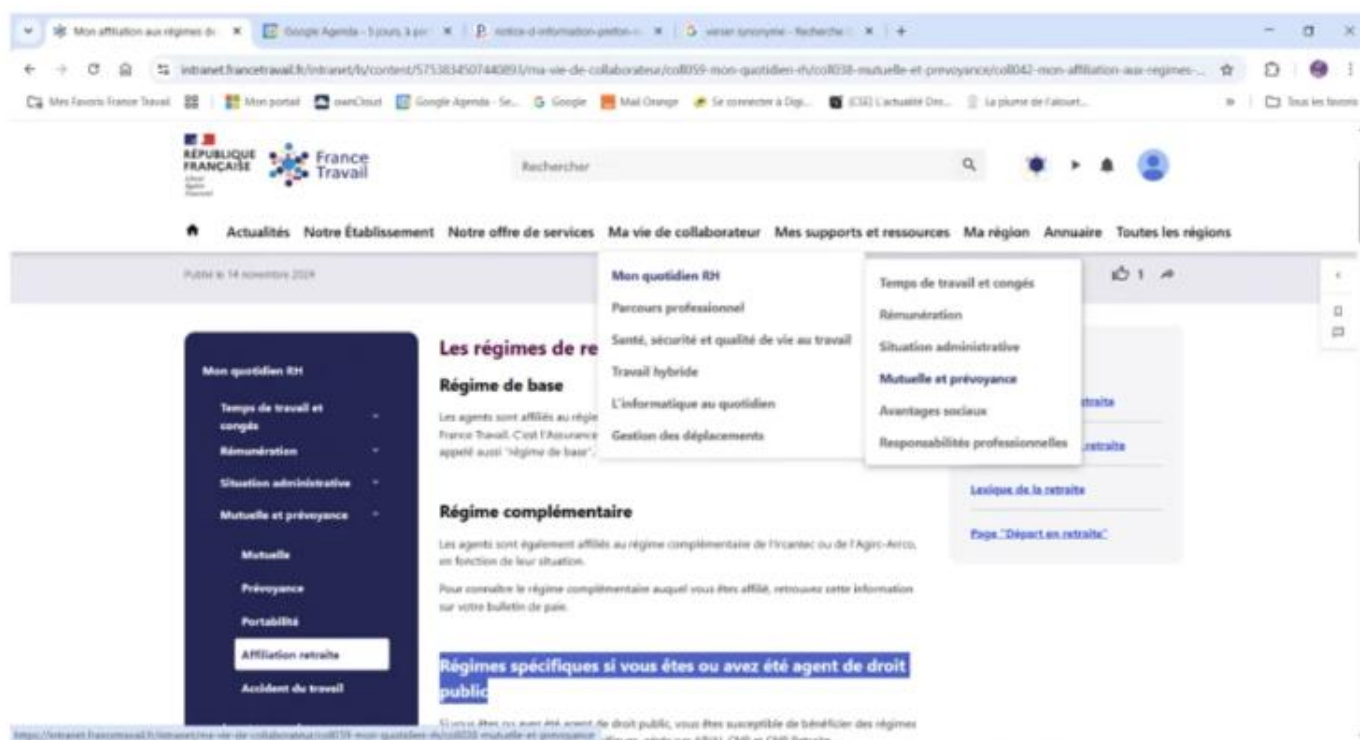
Mon affiliation aux régimes de × Google Agenda - 5 jours à par × notice-d-information-prefon × verser synonyme - Recherche × +

intranet.francetravail.fr/intranet/fr/content/575383450744089 3/ma-vie-de-collaborateur/coll059-mon-quotidien-rh/coll038-mutuelle-et-prevoyance/coll042-mon-affiliation-aux-regimes-...

Mes Favoris France Travail | Mon portail | ownCloud | Google Agenda - Se... | Google | Mail Orange | Se connecter à Digi... | [CSE] L'actualité Des... | La plume de l'alouet... | Tous les favoris

RÉPUBLIQUE FRANÇAISE France Travail

Rechercher

Actualités Notre Établissement Notre offre de services Ma vie de collaborateur Mes supports et ressources Ma région Annuaire Toutes les régions

Publié le 14 novembre 2024

1

Mon quotidien RH
Parcours professionnel
Santé, sécurité et qualité de vie au travail
Travail hybride
L'informatique au quotidien
Gestion des déplacements

Temps de travail et congés
Rémunération
Situation administrative
Mutuelle et prévoyance
Avantages sociaux
Responsabilités professionnelles

Mon quotidien RH
Temps de travail et congés
Rémunération
Situation administrative
Mutuelle et prévoyance
Mutuelle
Prévoyance
Portabilité
Affiliation retraite
Accident du travail

Les régimes de re

Régime de base

Les agents sont affiliés au régi France Travail. C'est l'Assurance appelé aussi "régime de base".

traite

retraite

Lexique de la retraite

Page "Départ en retraite"

Régime complémentaire

Les agents sont également affiliés au régime complémentaire de l'Ircantec ou de l'Agirc-Arrco, en fonction de leur situation.

Pour connaître le régime complémentaire auquel vous êtes affilié, retrouvez cette information sur votre bulletin de paie.

Régimes spécifiques si vous êtes ou avez été agent de droit public

Si vous êtes ou avez été agent de droit public, vous êtes susceptible de bénéficier des régimes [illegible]

https://intranet.francetravail.fr/intranet/ma-vie-de-collaborateur/coll059-mon-quotidien-rh/coll038-mutuelle-et-prevoyance